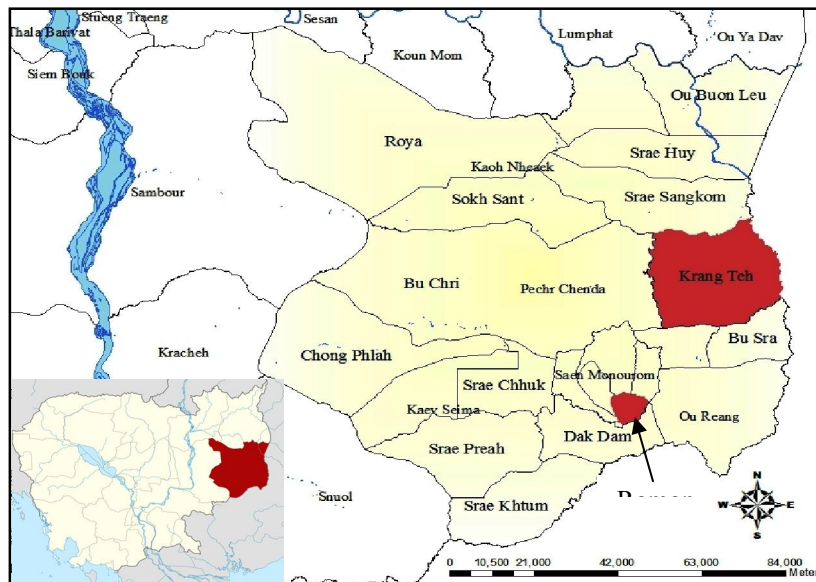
Stueng Traeng
Thala Barivat
Sesan
Lumphat
Ou Ya Dav
Siem Bouk
Koun Mom
Ou Buon Leu
Roya
Srae Huy
Kaoh Nheaek
Sambour
Sokh Sant
Srae Sangkom
Bu Chri
Pechr Chenda
Krang Teh
Kracheh
Chong Phlah
Bu Sra
Saen Monourom
Srae Chhuk
Kaev Seima
Ou Reang
Srae Preah
Dak Dam
Snuol
Srae Khtum
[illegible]
N
W
E
S
0
10,500
21,000
42,000
63,000
84,000
Meter